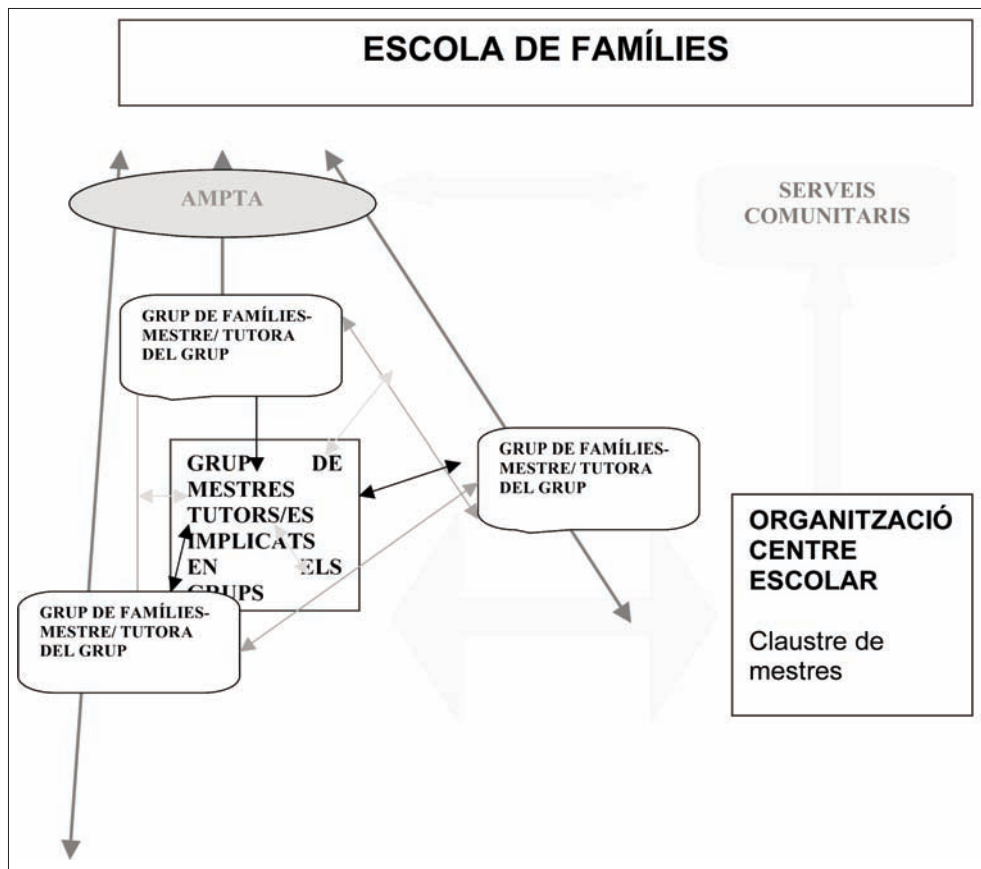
ESCOLA DE FAMÍLIES

AMPTA

SERVEIS COMUNITARIS

GRUP DE FAMÍLIES-MESTRE/ TUTORA DEL GRUP

GRUP DE MESTRES TUTORS/ES IMPLICATS EN ELS GRUPS

GRUP DE FAMÍLIES-MESTRE/ TUTORA DEL GRUP

ORGANITZACIÓ CENTRE ESCOLAR

Claustre de mestres

GRUP DE FAMÍLIES-MESTRE/ TUTORA DEL GRUP